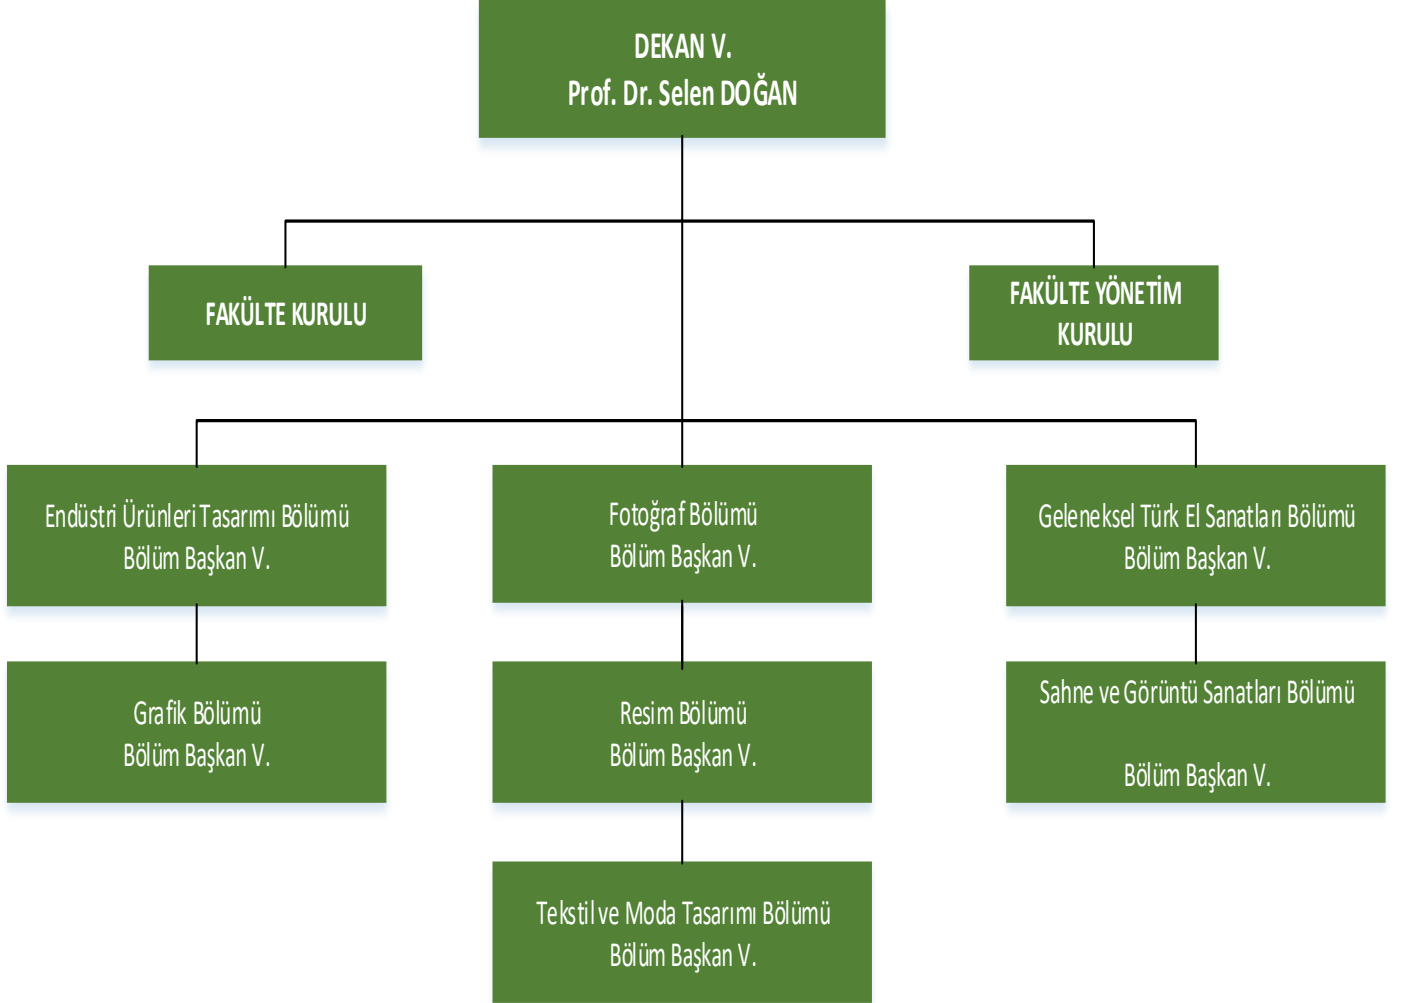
DEKAN V.
Prof. Dr. Selen DOĞAN

FAKÜLTE KURULU

FAKÜLTE YÖNETİM KURULU

Endüstri Ürünleri Tasarımı Bölümü
Bölüm Başkan V.

Grafik Bölümü
Bölüm Başkan V.

Fotoğraf Bölümü
Bölüm Başkan V.

Resim Bölümü
Bölüm Başkan V.

Tekstil ve Moda Tasarımı Bölümü
Bölüm Başkan V.

Geleneksel Türk El Sanatları Bölümü
Bölüm Başkan V.

Sahne ve Görüntü Sanatları Bölümü

Bölüm Başkan V.